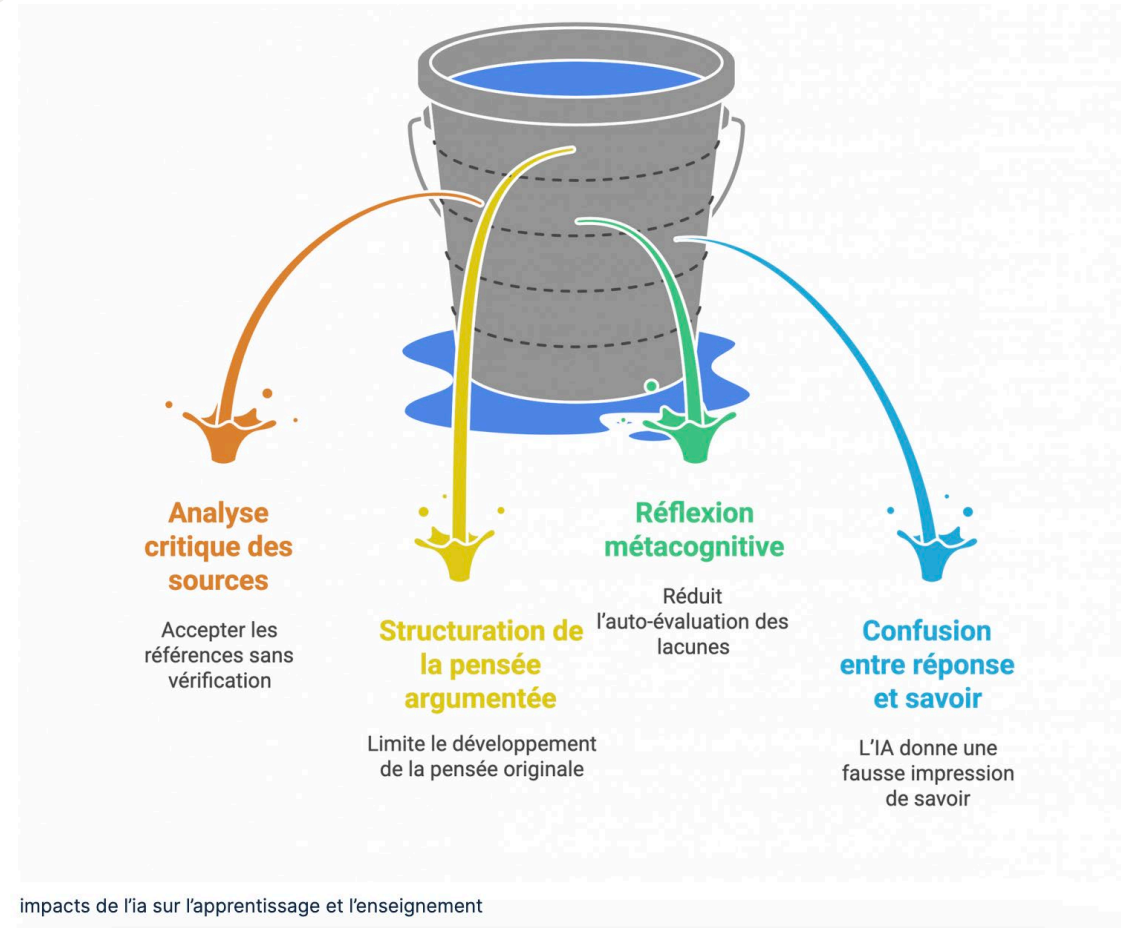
Analyse critique des sources

Accepter les références sans vérification

Structuration de la pensée argumentée

Limite le développement de la pensée originale

Réflexion métacognitive

Réduit l'auto-évaluation des lacunes

Confusion entre réponse et savoir

L'IA donne une fausse impression de savoir

impacts de l'ia sur l'apprentissage et l'enseignement